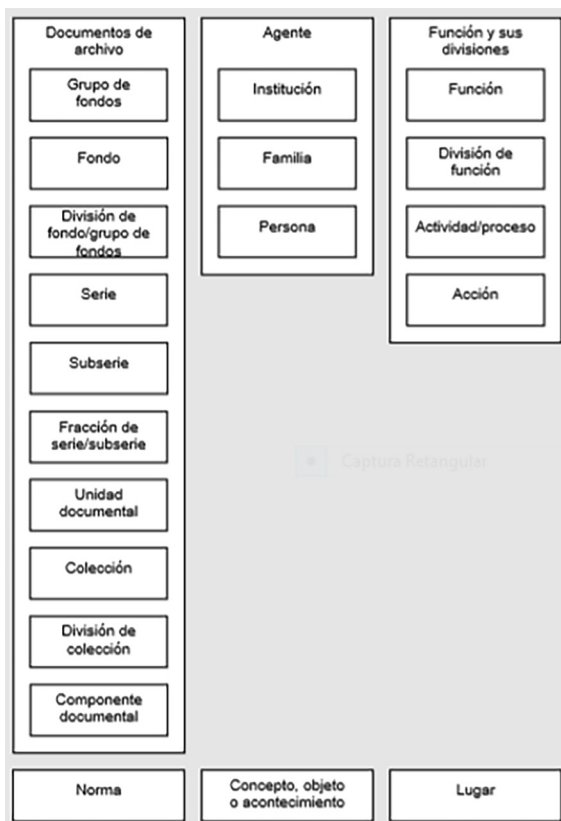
Documentos de archivo

Grupo de fondos

Fondo

División de fondo/grupo de fondos

Serie

Subserie

Fracción de serie/subserie

Unidad documental

Colección

División de colección

Componente documental

Agente

Institución

Familia

Persona

Función y sus divisiones

Función

División de función

Actividad/proceso

Acción

Captura Retangular

Norma

Concepto, objeto o acontecimiento

Lugar